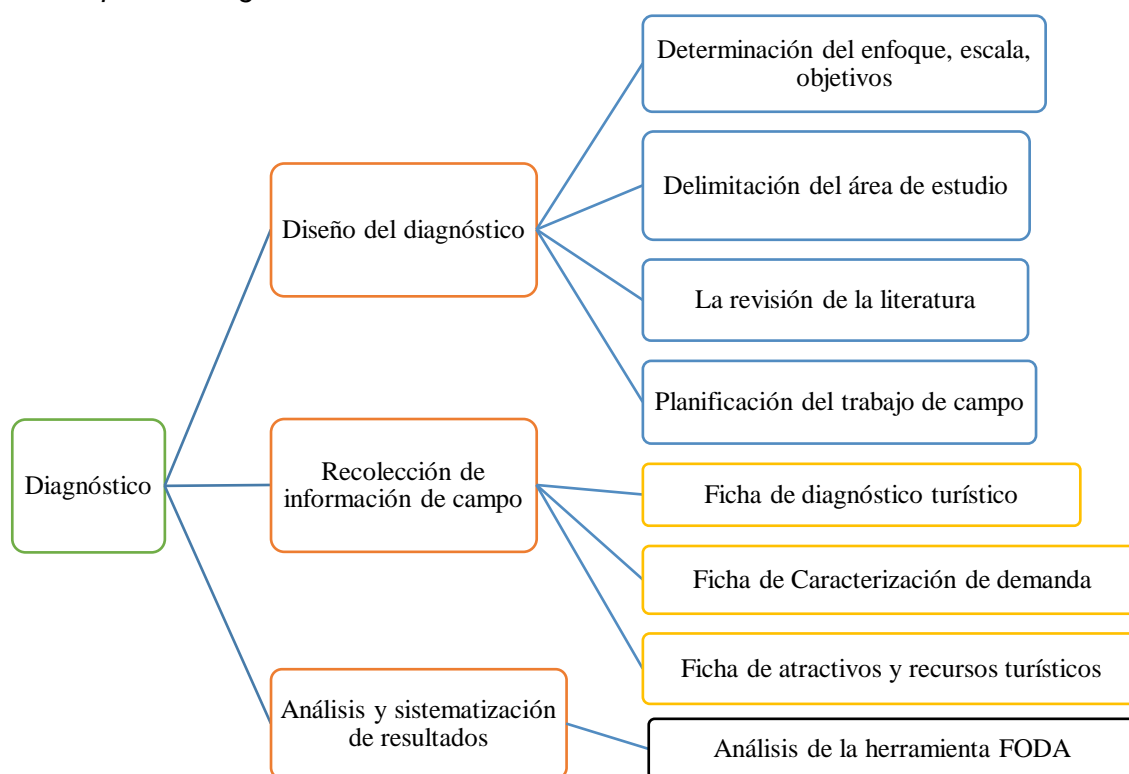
Diagnóstico

Diseño del diagnóstico

Determinación del enfoque, escala, objetivos

Delimitación del área de estudio

La revisión de la literatura

Planificación del trabajo de campo

Recolección de información de campo

Ficha de diagnóstico turístico

Ficha de Caracterización de demanda

Ficha de atractivos y recursos turísticos

Análisis y sistematización de resultados

Análisis de la herramienta FODA